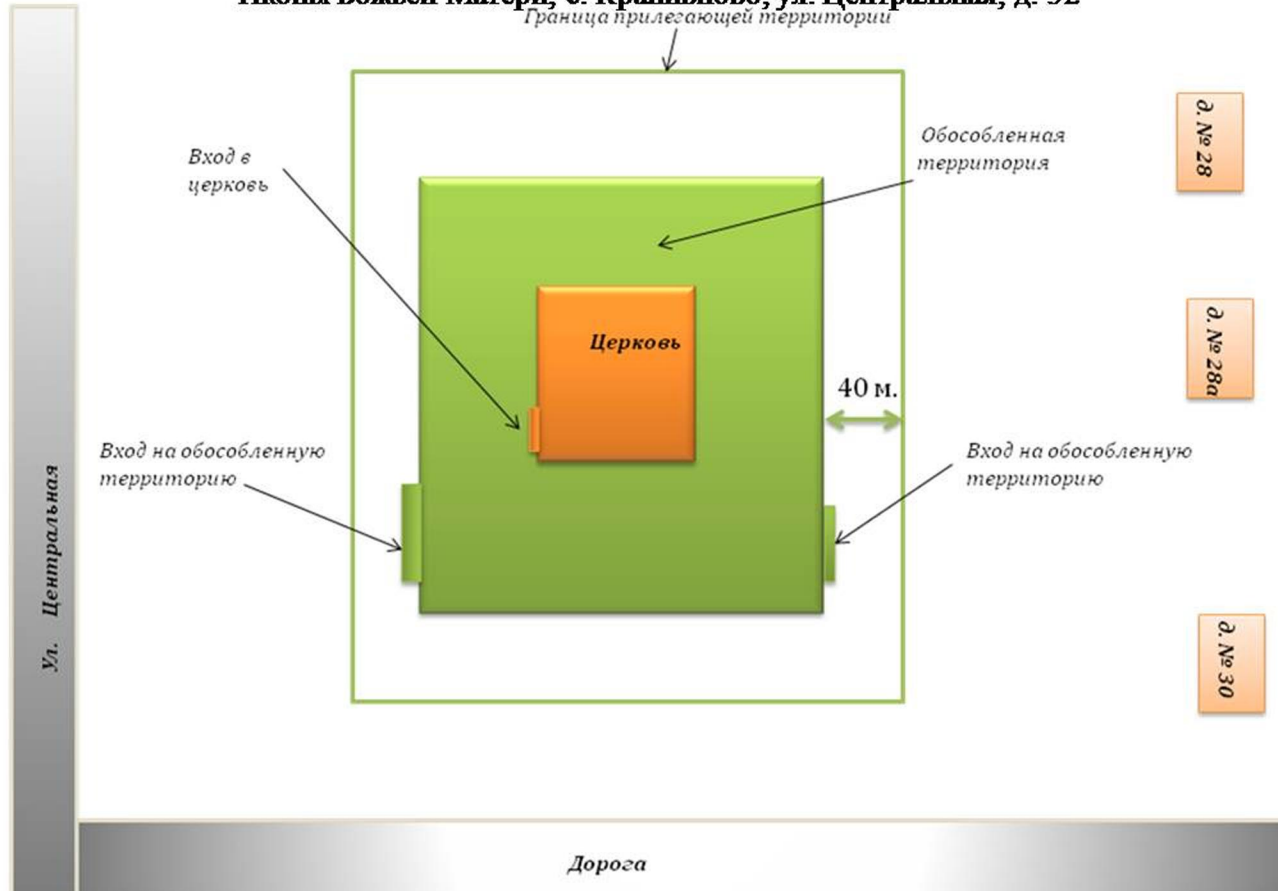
Иконы Божьей Матери, с. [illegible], ул. Центральная, д. 32

Граница прилегающей территории

Вход в церковь

Обособленная территория

д. № 28

Церковь

д. № 28а

40 м.

Вход на обособленную территорию

Вход на обособленную территорию

Ул. Центральная

д. № 30

Дорога